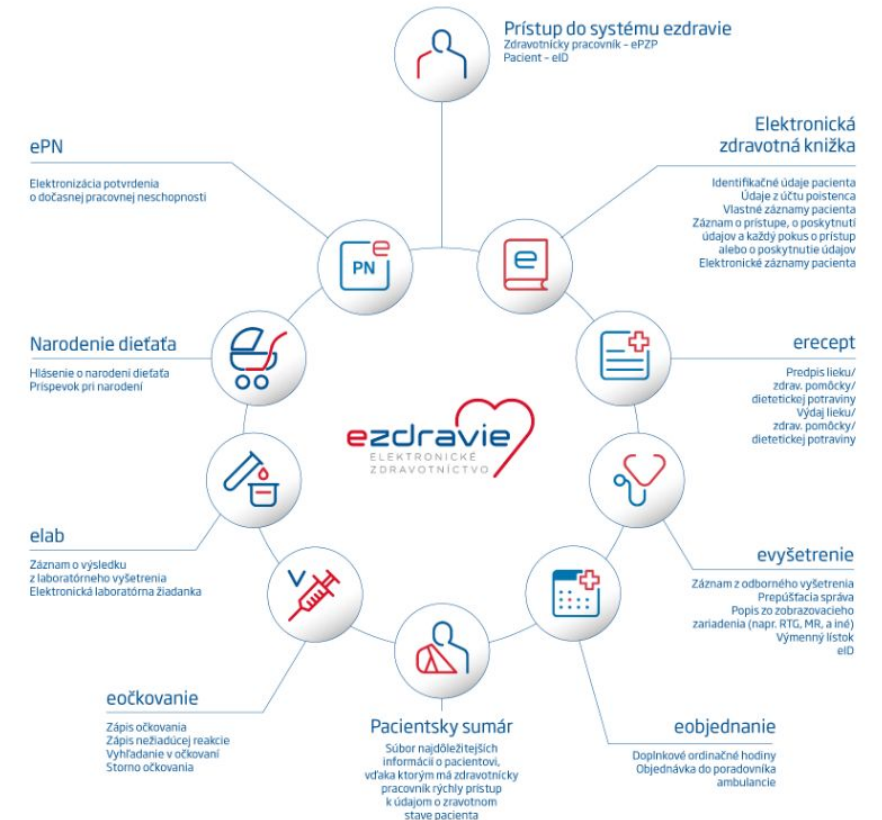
Prístup do systému ezdravie
Zdravotnícky pracovník - ePZP
Pacient - eID

ePN
Elektronizácia potvrdenia o dočasnej pracovnej neschopnosti

Elektronická zdravotná knižka
Identifikačné údaje pacienta
Údaje z účtu poistenca
Vlastné záznamy pacienta
Záznam o prístupe, o poskytnutí údajov a každý pokus o prístup alebo o poskytnutie údajov
Elektronické záznamy pacienta

PN

Narodenie dieťaťa
Hlásenie o narodení dieťaťa
Príspevok pri narodení

erecept
Predpis lieku/ zdrav. pomôcky/ dietetickej potraviny
Výdaj lieku/ zdrav. pomôcky/ dietetickej potraviny

ezdravie
ELEKTRONICKÉ ZDRAVOTNÍCTVO

elab
Záznam o výsledku z laboratórneho vyšetrenia
Elektronická laboratórna žiadanka

evyšetrenie
Záznam z odborného vyšetrenia
Prepúšťacia správa
Popis zo zobrazovacieho zariadenia (napr. RTG, MR, a iné)
Výmenný lístok
eID

eočkovanie
Zápis očkovania
Zápis nežiadúcej reakcie
Vyhľadanie v očkovaní
Storno očkovania

Pacientsky sumár
Súbor najdôležitejších informácií o pacientovi, vďaka ktorým má zdravotnícky pracovník rýchly prístup k údajom o zravotnom stave pacienta

eobjednanie
Doplnkové ordinačné hodiny
Objednávka do poradovníka ambulancie